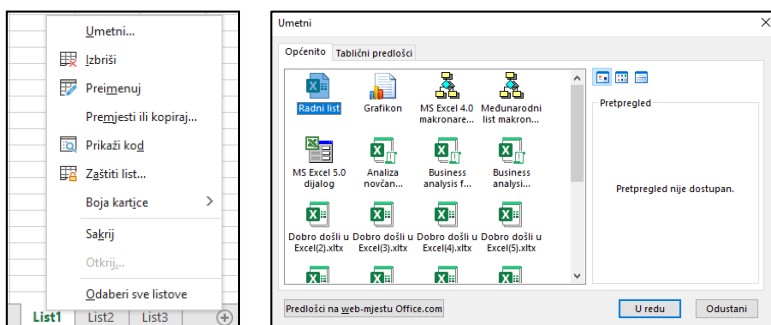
Umetni...
Izbriši
Preimenuj
Premjesti ili kopiraj...
Prikaži kod
Zaštiti list...
Boja kartice
Sakrij
Otkrij...
Odaberi sve listove

List1 List2 List3

Umetni
Općenito Tablični predlošci
Radni list
Grafikon
MS Excel 4.0 makronare...
Međunarodni list makron...
MS Excel 5.0 dijalog
Analiza novčan...
Business analysis f...
Business analysi...
Dobro došli u Excel(2).xltx
Dobro došli u Excel(3).xltx
Dobro došli u Excel(4).xltx
Dobro došli u Excel(5).xltx
Pretpregled
Pretpregled nije dostupan.
Predlošci na web-mjestu Office.com
U redu
Odustani